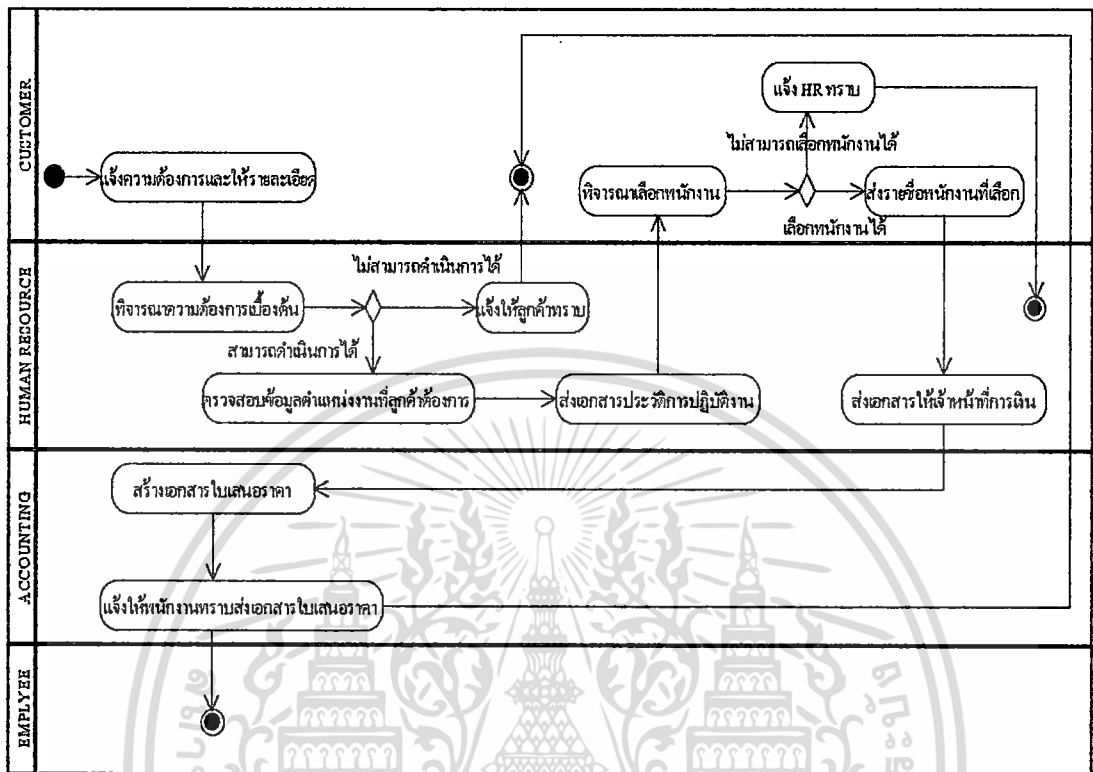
CUCTOMER

แจ้ง HR ทราบ

ไม่สามารถเลือกพนักงานได้

แจ้งความต้องการและให้รายละเอียด

พิจารณาเลือกพนักงาน

ส่งรายชื่อพนักงานที่เลือก

เลือกพนักงานได้

HUMAN RESOURCE

ไม่สามารถดำเนินการได้

พิจารณาความต้องการเบื้องต้น

แจ้งให้ลูกค้าทราบ

สามารถดำเนินการได้

ตรวจสอบข้อมูลตำแหน่งงานที่ลูกค้าต้องการ

ส่งเอกสารประวัติการปฏิบัติงาน

ส่งเอกสารให้เจ้าหน้าที่การเงิน

ACCOUNTING

สร้างเอกสารใบเสนอราคา

แจ้งให้พนักงานทราบส่งเอกสารใบเสนอราคา

EMPLYEE